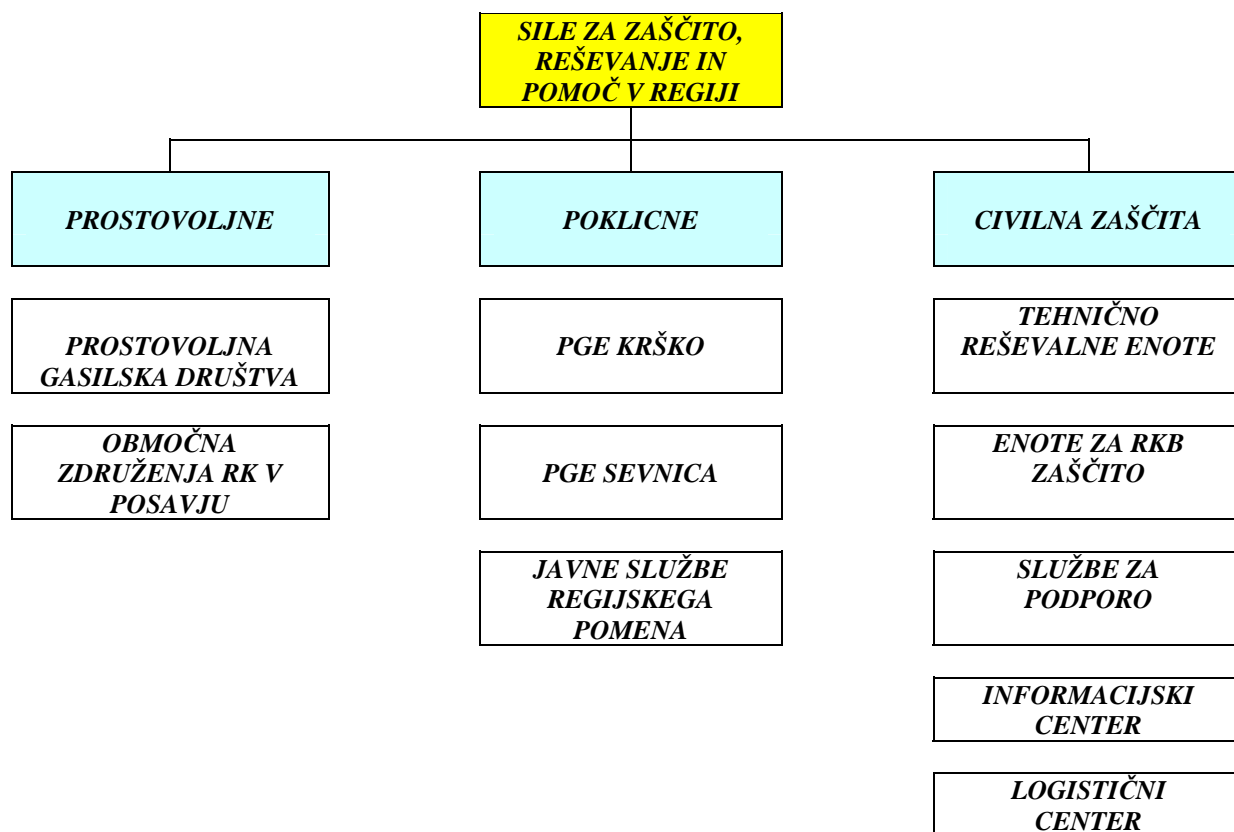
SILE ZA ZAŠČITO, REŠEVANJE IN POMOČ V REGIJI

PROSTOVOLJNE

POKLICNE

CIVILNA ZAŠČITA

PROSTOVOLJNA GASILSKA DRUŠTVA

OBMOČNA ZDRUŽENJA RK V POSAVJU

PGE KRŠKO

PGE SEVNICA

JAVNE SLUŽBE REGIJSKEGA POMENA

TEHNIČNO REŠEVALNE ENOTE

ENOTE ZA RKB ZAŠČITO

SLUŽBE ZA PODPORO

INFORMACIJSKI CENTER

LOGISTIČNI CENTER